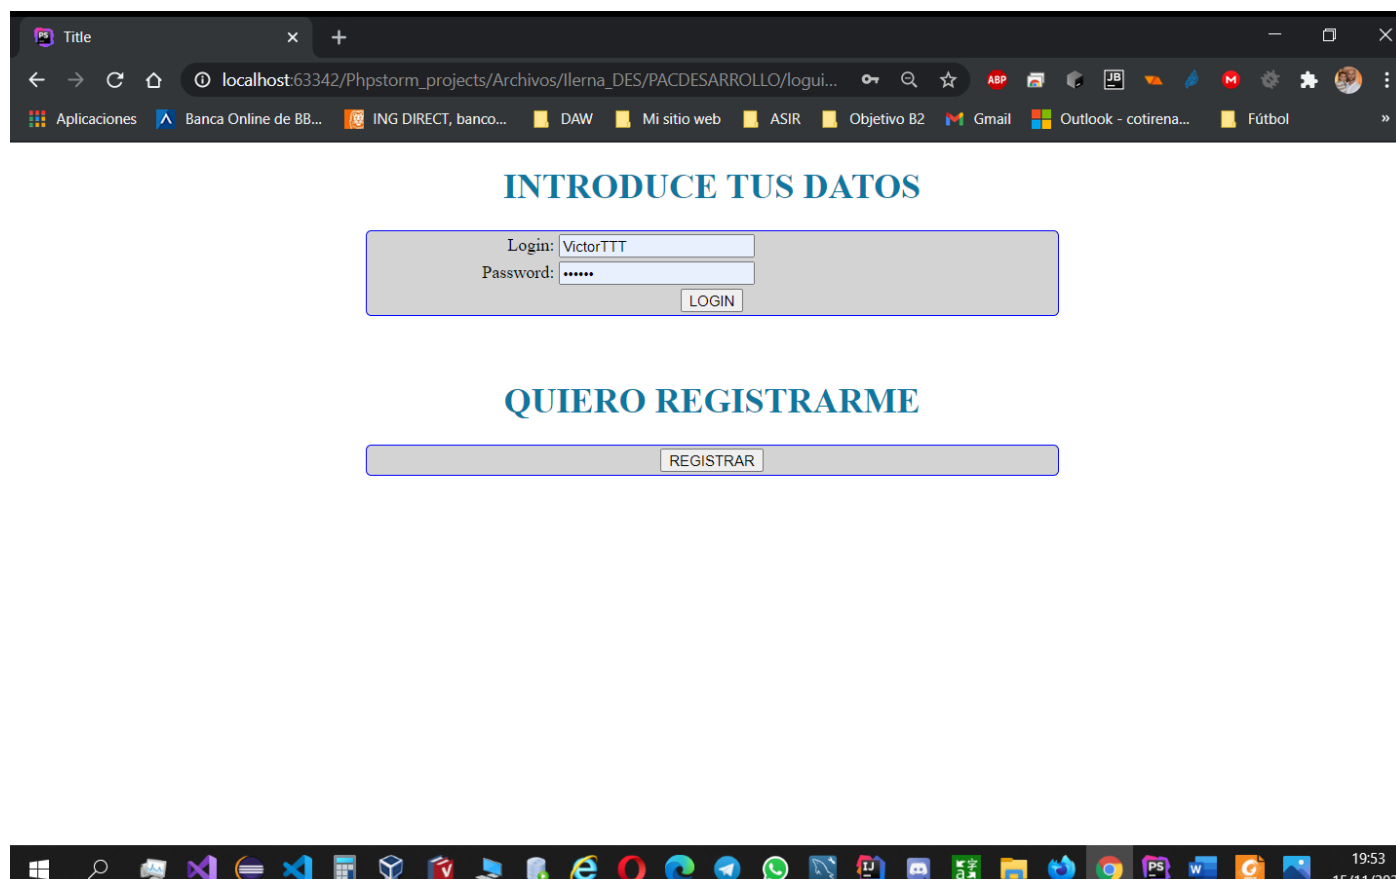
Title

localhost:63342/Phpstorm_projects/Archivos/Ilerna_DES/PACDESARROLLO/logui...

ABP JB

Aplicaciones Banca Online de BB... ING DIRECT, banco... DAW Mi sitio web ASIR Objetivo B2 Gmail Outlook - cotirena... Fútbol

INTRODUCE TUS DATOS

Login: VictorTTT
Password: ••••••
LOGIN

QUIERO REGISTRARME

REGISTRAR

19:53
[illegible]